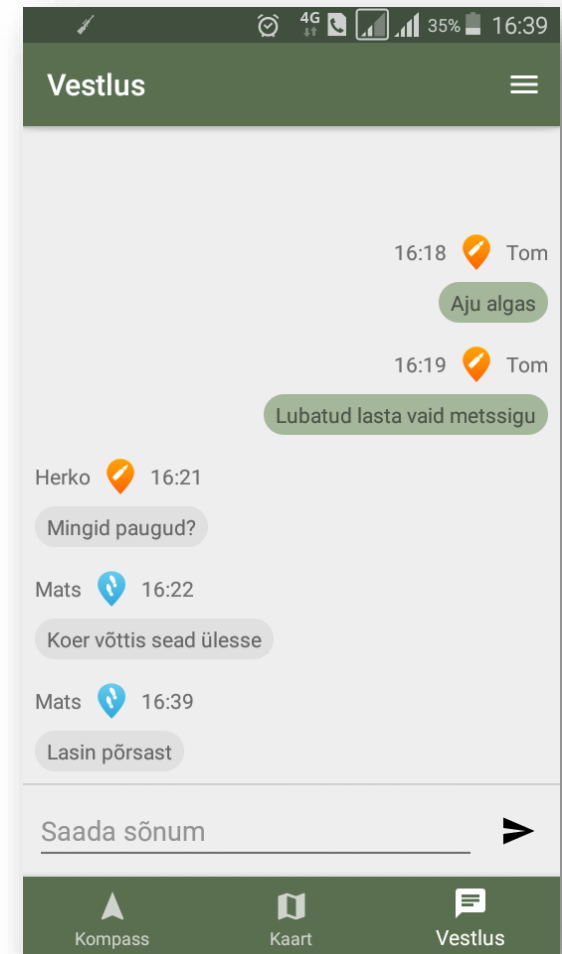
4G 35% 16:39

Vestlus

16:18 Tom
Aju algas

16:19 Tom
Lubatud lasta vaid metssigu

Herko 16:21
Mingid paugud?

Mats 16:22
Koer võttis sead ülesse

Mats 16:39
Lasin põrsast

Saada sõnum

Kompass
Kaart
Vestlus